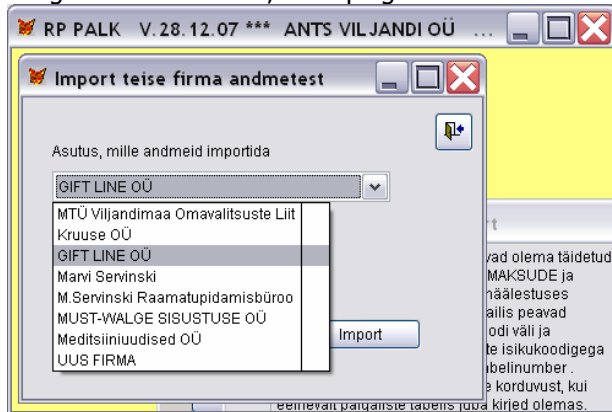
RP PALK V.28.12.07 *** ANTS VILJANDI OÜ ...

Import teise firma andmetest

Asutus, mille andmeid importida

GIFT LINE OÜ

MTÜ Viljandimaa Omavalitsuste Liit
Kruuse OÜ
GIFT LINE OÜ
Marvi Servinski
M.Servinski Raamatupidamisbüroo
MUST-WALGE SISUSTUSE OÜ
Meditsiiniuudised OÜ
UUS FIRMA

Import

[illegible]rt
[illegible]vad olema täidetud
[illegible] MAKSUDE ja
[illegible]häälestuses
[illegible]ailis peavad
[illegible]odi väli ja
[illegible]te isikukoodigega
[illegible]abelinumber .
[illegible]e korduvust, kui
eelnevalt palgaliste tabelis juba kirjed olemas.